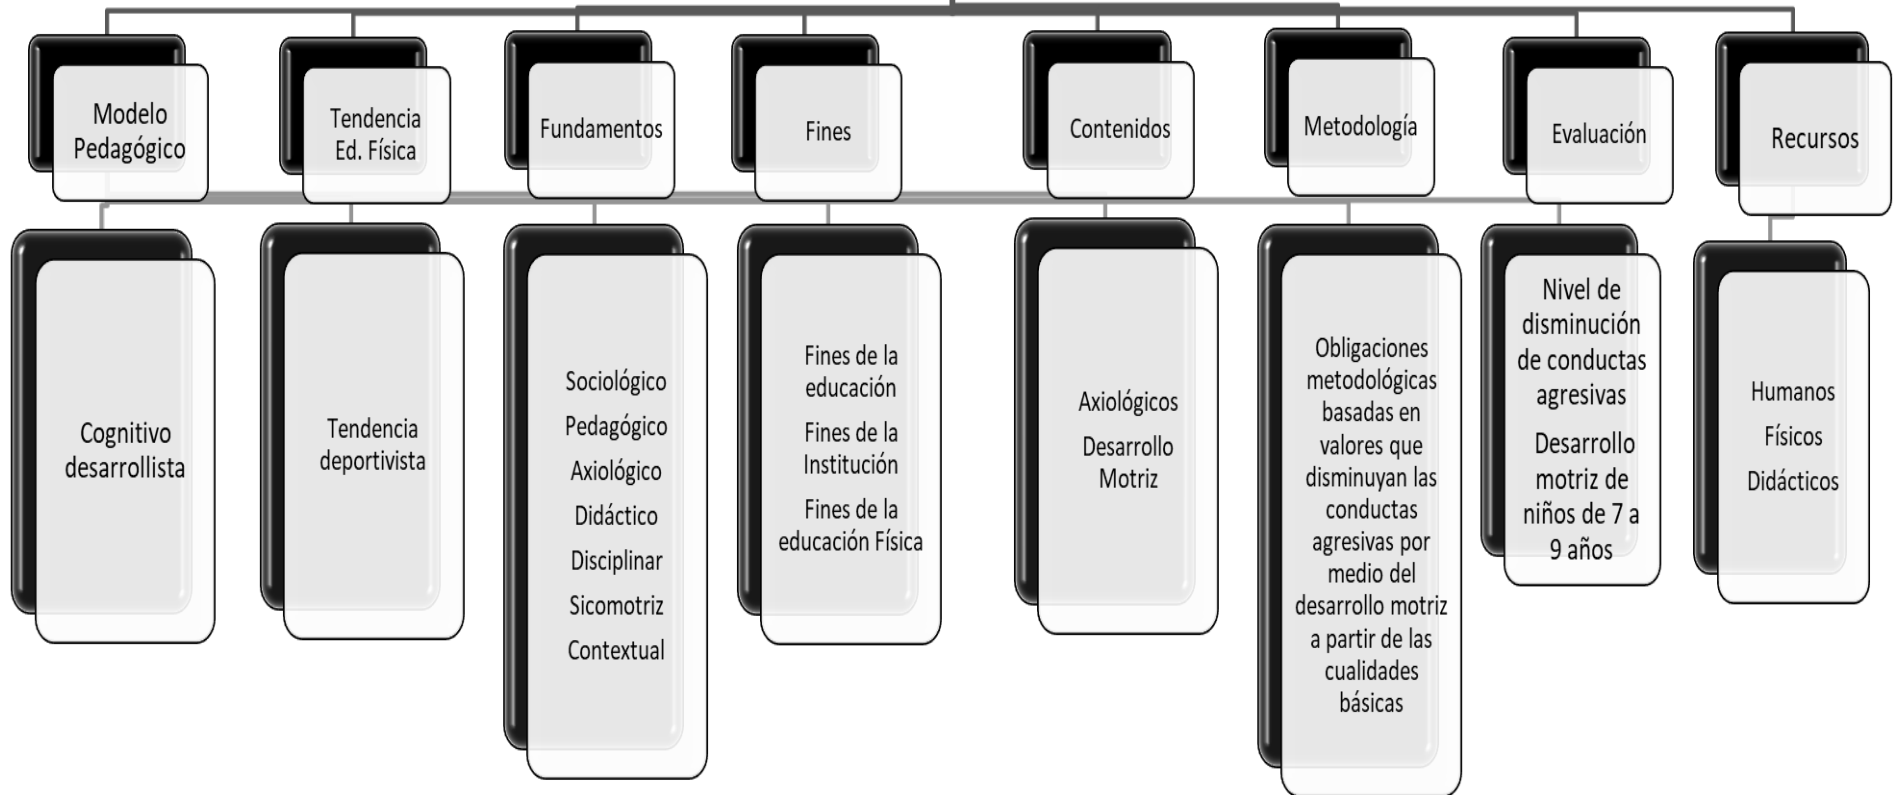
Modelo Pedagógico

Cognitivo desarrollista

Tendencia Ed. Física

Tendencia deportivista

Fundamentos

Sociológico

Pedagógico

Axiológico

Didáctico

Disciplinar

Sicomotriz

Contextual

Fines

Fines de la educación

Fines de la Institución

Fines de la educación Física

Contenidos

Axiológicos

Desarrollo Motriz

Metodología

Obligaciones metodológicas basadas en valores que disminuyan las conductas agresivas por medio del desarrollo motriz a partir de las cualidades básicas

Evaluación

Nivel de disminución de conductas agresivas

Desarrollo motriz de niños de 7 a 9 años

Recursos

Humanos

Físicos

Didácticos